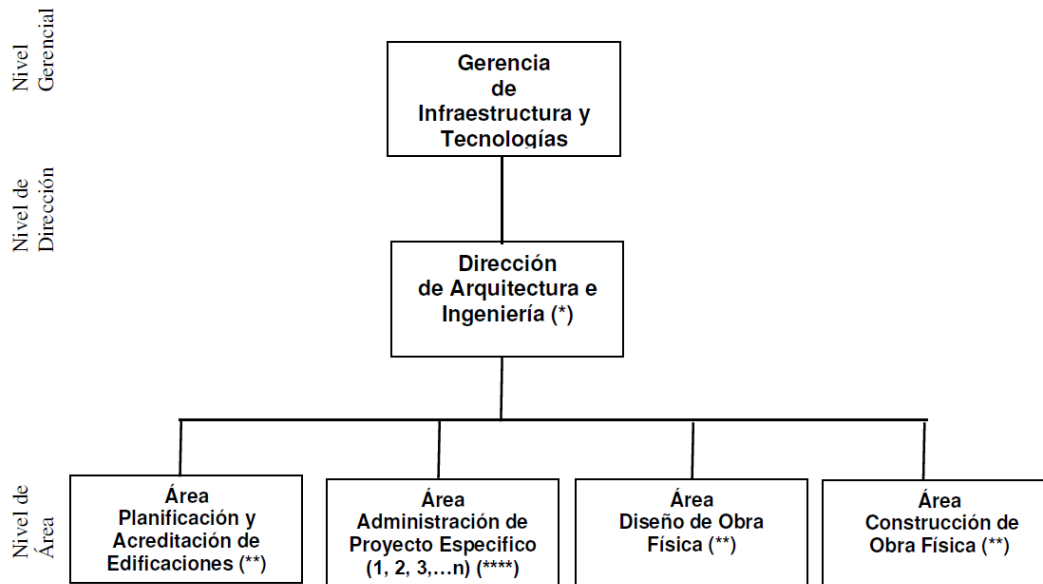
Nivel Gerencial

Gerencia de Infraestructura y Tecnologías

Nivel de Dirección

Dirección de Arquitectura e Ingeniería (*)

Nivel de Área

Área Planificación y Acreditación de Edificaciones (**)

Área Administración de Proyecto Especifico (1, 2, 3,…n) (****)

Área Diseño de Obra Física (**)

Área Construcción de Obra Física (**)